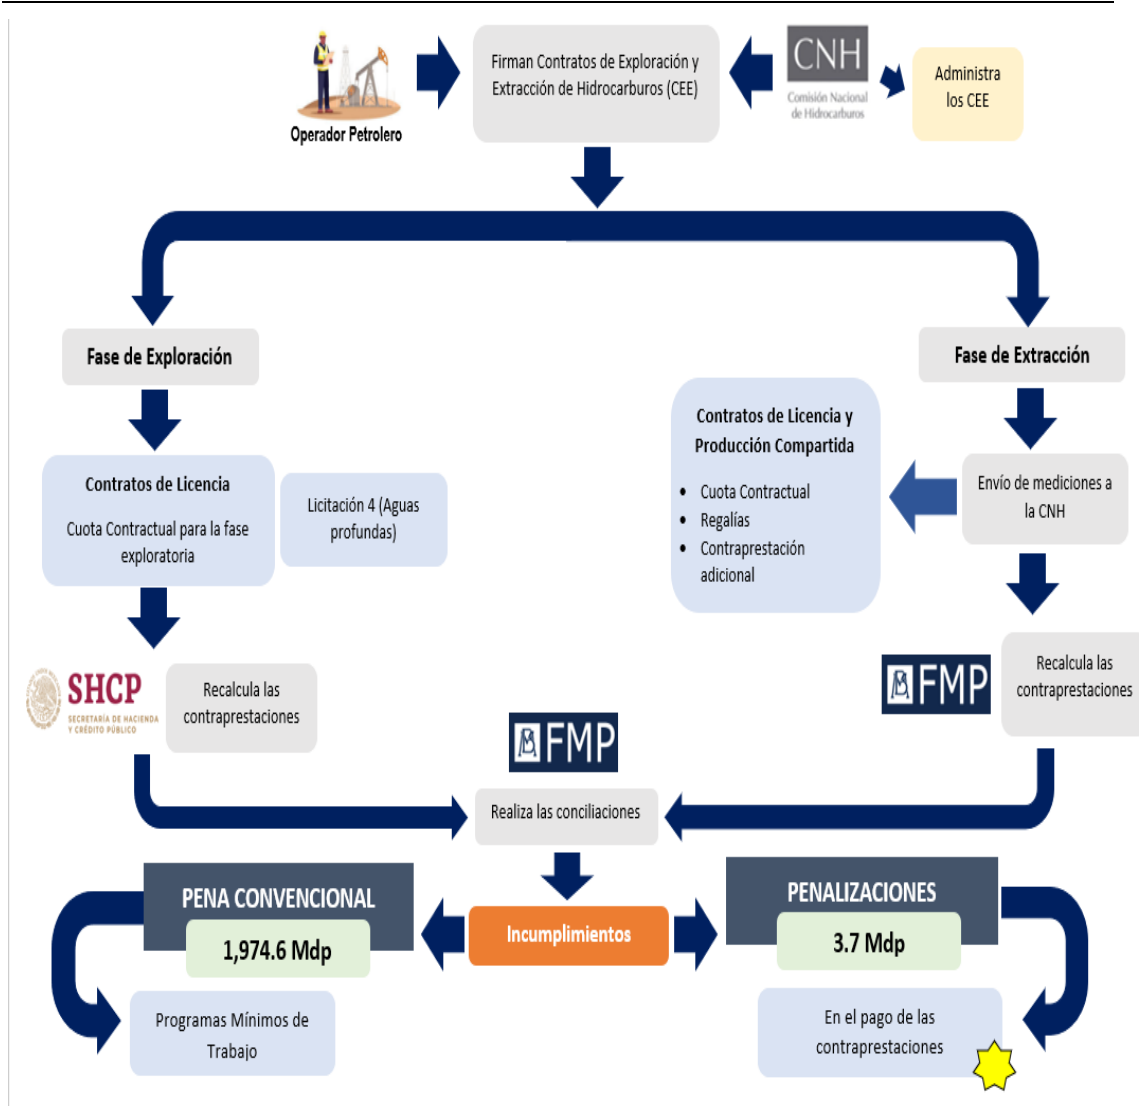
Operador Petrolero

Firman Contratos de Exploración y Extracción de Hidrocarburos (CEE)

CNH
Comisión Nacional de Hidrocarburos

Administra los CEE

Fase de Exploración

Contratos de Licencia
Cuota Contractual para la fase exploratoria

Licitación 4 (Aguas profundas)

SHCP
SECRETARÍA DE HACIENDA Y CRÉDITO PÚBLICO

Recalcula las contraprestaciones

Fase de Extracción

Contratos de Licencia y Producción Compartida
• Cuota Contractual
• Regalías
• Contraprestación adicional

Envío de mediciones a la CNH

FMP

Recalcula las contraprestaciones

FMP

Realiza las conciliaciones

PENA CONVENCIONAL
1,974.6 Mdp

Incumplimientos

PENALIZACIONES
3.7 Mdp

Programas Mínimos de Trabajo

En el pago de las contraprestaciones